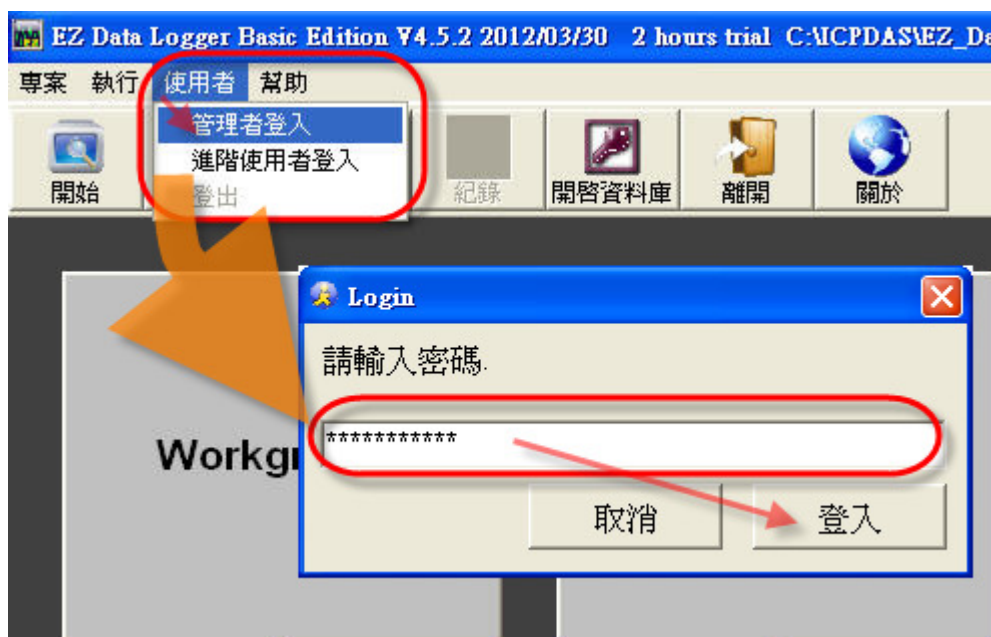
EZ Data Logger Basic Edition V4.5.2 2012/03/30 2 hours trial C:\ICPDAS\EZ_Da

專案 執行 使用者 幫助

管理者登入
進階使用者登入
登出

開始 紀錄 開啓資料庫 離開 關於

Login

請輸入密碼.

************

取消 登入

Workgr